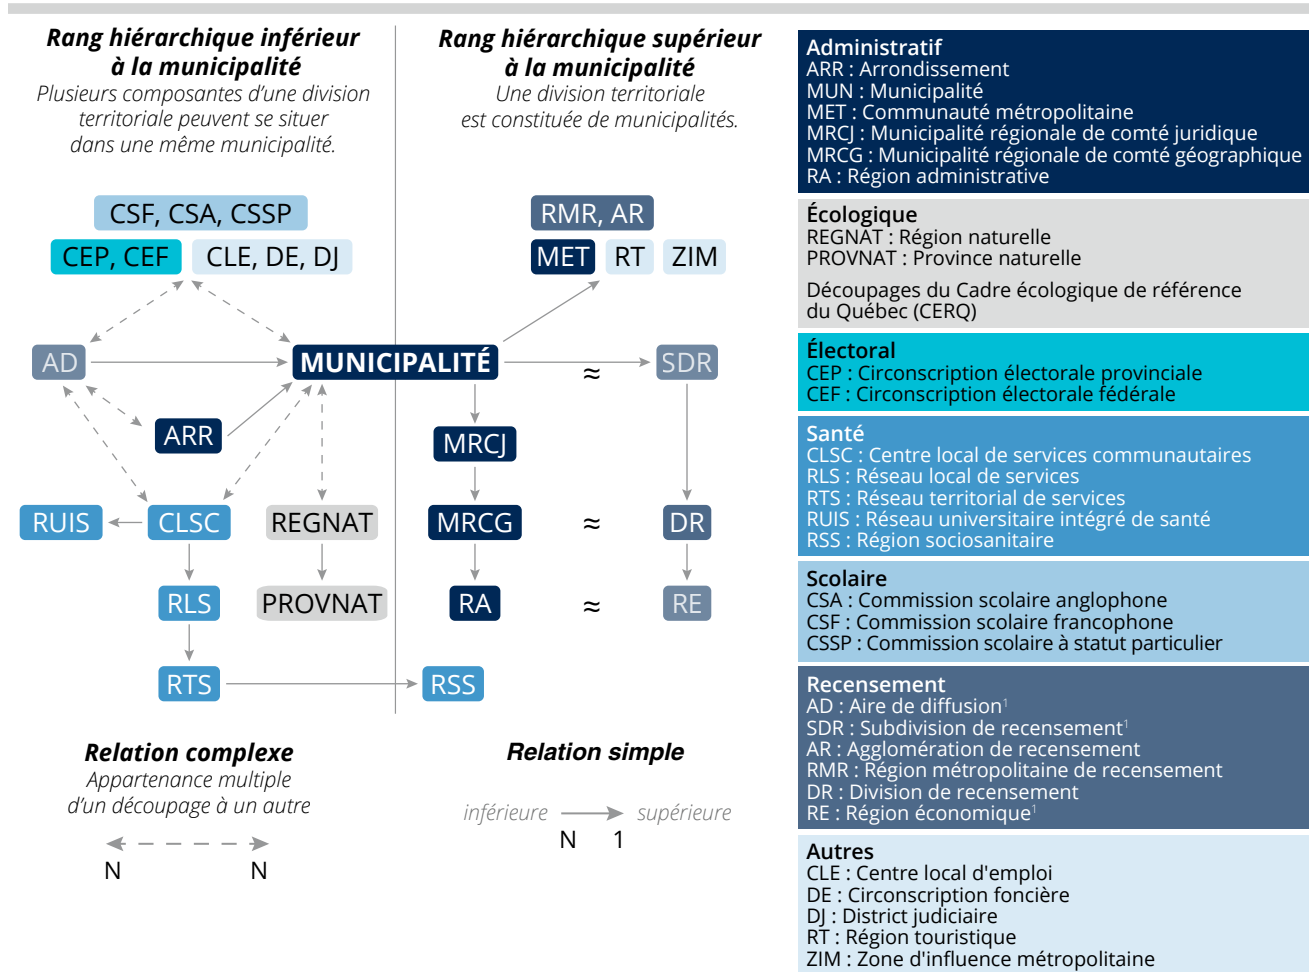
Rang hiérarchique inférieur à la municipalité
Plusieurs composantes d'une division territoriale peuvent se situer dans une même municipalité.

Rang hiérarchique supérieur à la municipalité
Une division territoriale est constituée de municipalités.

CSF, CSA, CSSP
CEP, CEF
CLE, DE, DJ
RMR, AR
MET
RT
ZIM
AD
MUNICIPALITÉ
≈
SDR
ARR
MRCJ
RUIS
CLSC
REGNAT
MRCG
≈
DR
RLS
PROVNAT
RA
≈
RE
RTS
RSS

Relation complexe
Appartenance multiple d'un découpage à un autre
N N

Relation simple
inférieure supérieure
N 1

Administratif
ARR : Arrondissement
MUN : Municipalité
MET : Communauté métropolitaine
MRCJ : Municipalité régionale de comté juridique
MRCG : Municipalité régionale de comté géographique
RA : Région administrative

Écologique
REGNAT : Région naturelle
PROVNAT : Province naturelle

Découpages du Cadre écologique de référence du Québec (CERQ)

Électoral
CEP : Circonscription électorale provinciale
CEF : Circonscription électorale fédérale

Santé
CLSC : Centre local de services communautaires
RLS : Réseau local de services
RTS : Réseau territorial de services
RUIS : Réseau universitaire intégré de santé
RSS : Région sociosanitaire

Scolaire
CSA : Commission scolaire anglophone
CSF : Commission scolaire francophone
CSSP : Commission scolaire à statut particulier

Recensement
AD : Aire de diffusion$^1$
SDR : Subdivision de recensement$^1$
AR : Agglomération de recensement
RMR : Région métropolitaine de recensement
DR : Division de recensement
RE : Région économique$^1$

Autres
CLE : Centre local d'emploi
DE : Circonscription foncière
DJ : District judiciaire
RT : Région touristique
ZIM : Zone d'influence métropolitaine